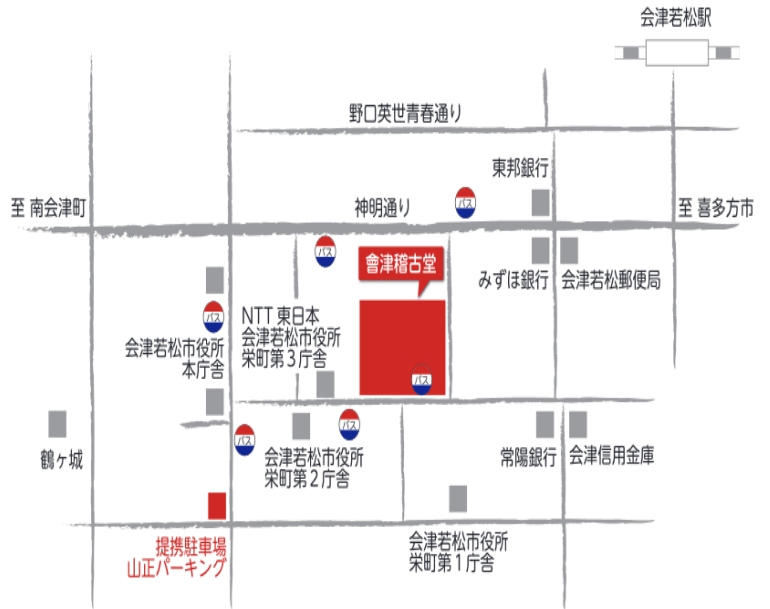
会津若松駅

野口英世青春通り

東邦銀行

至 南会津町

神明通り

バス

至 喜多方市

バス

會津稽古堂

みずほ銀行

会津若松郵便局

バス

NTT 東日本

会津若松市役所
栄町第３庁舎

会津若松市役所
本庁舎

バス

バス

バス

鶴ヶ城

会津若松市役所
栄町第２庁舎

常陽銀行

会津信用金庫

提携駐車場
山正パーキング

会津若松市役所
栄町第１庁舎